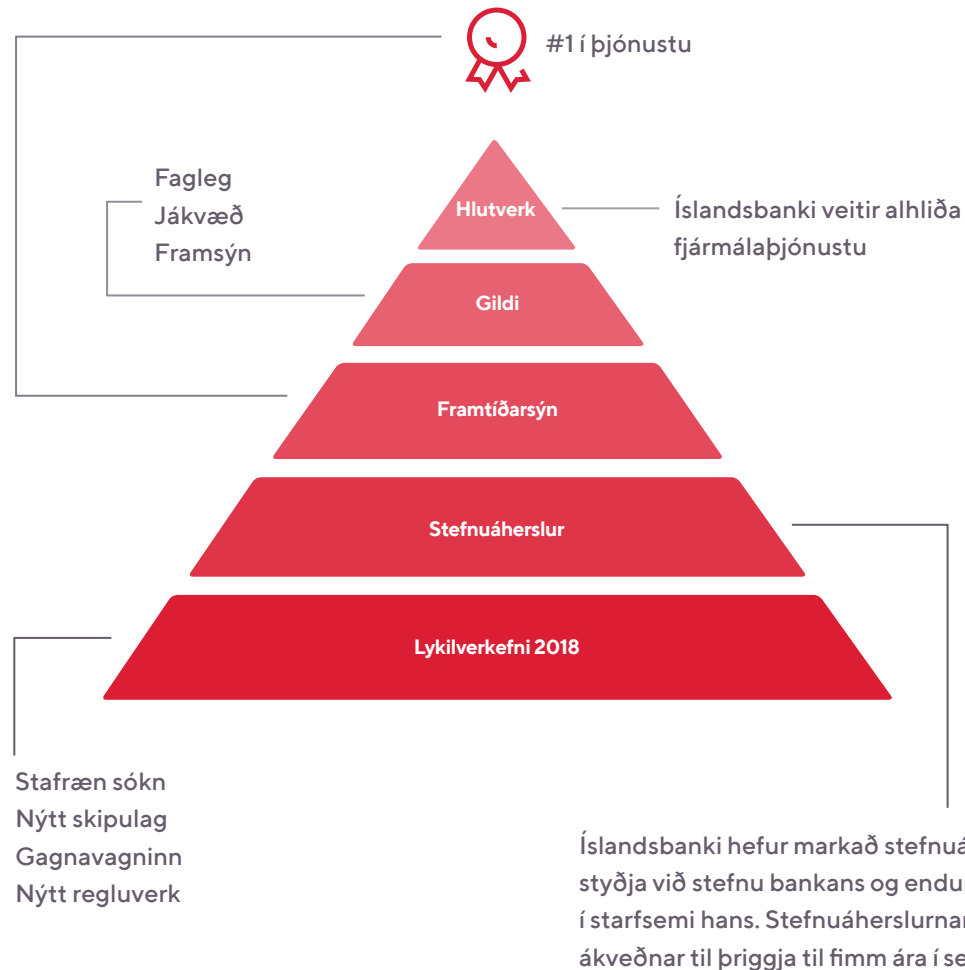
#1 í þjónustu

Fagleg
Jákvæð
Framsýn

Hlutverk

Íslandsbanki veitir alhliða fjármálaþjónustu

Gildi

Framtíðarsýn

Stefnuáherslur

Lykilverkefni 2018

Stafræn sókn
Nýtt skipulag
Gagnavagninn
Nýtt regluverk

Íslandsbanki hefur markað stefnuá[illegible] styðja við stefnu bankans og endu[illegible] í starfsemi hans. Stefnuáherslurnar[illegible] ákveðnar til þriggja til fimm ára í se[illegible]